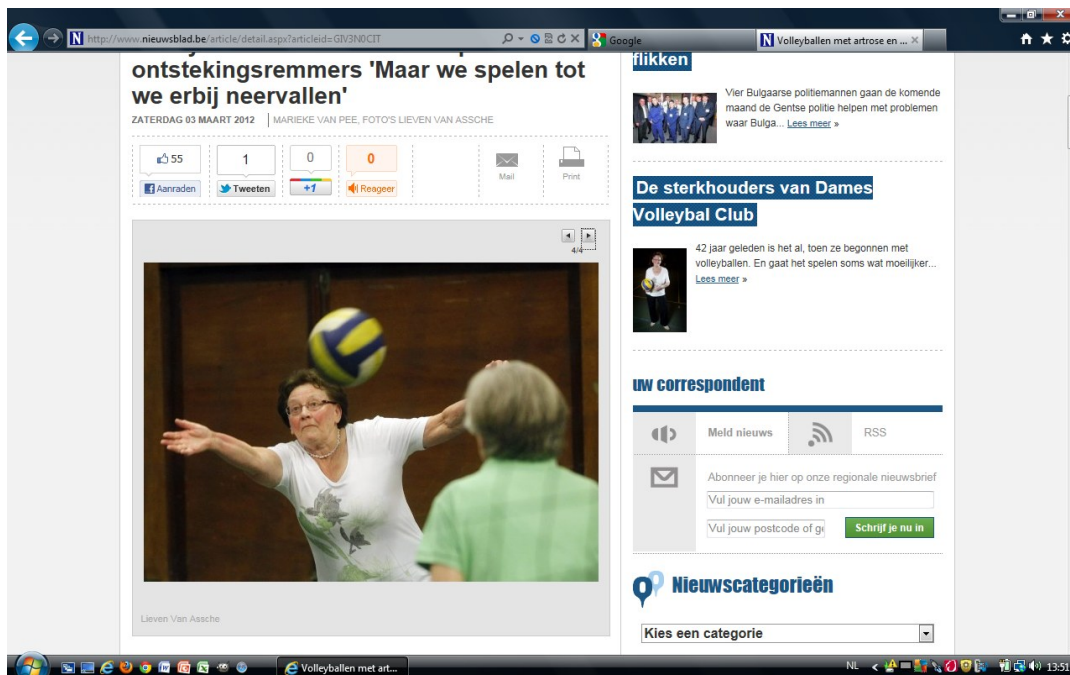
http://www.nieuwsblad.be/article/detail.aspx?articleid=GIV3N0CIT

Google

Volleyballen met artrose en ...

ontstekingsremmers 'Maar we spelen tot we erbij neervallen'

ZATERDAG 03 MAART 2012 | MARIEKE VAN PEE, FOTO'S LIEVEN VAN ASSCHE

55 Aanraden

1 Tweeten

0 +1

0 Reageer

Mail

Print

4/4

Lieven Van Assche

flikken

Vier Bulgaarse politiemannen gaan de komende maand de Gentse politie helpen met problemen waar Bulga... Lees meer »

De sterkhouders van Dames Volleybal Club

42 jaar geleden is het al, toen ze begonnen met volleyballen. En gaat het spelen soms wat moeilijker... Lees meer »

uw correspondent

Meld nieuws

RSS

Abonneer je hier op onze regionale nieuwsbrief

Vul jouw e-mailadres in

Vul jouw postcode of ge

Schrijf je nu in

Nieuwscategorieën

Kies een categorie

Volleyballen met art...

NL

13:51